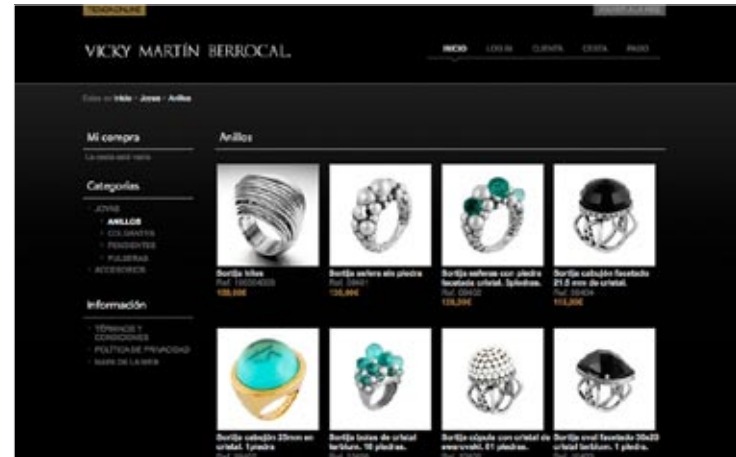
TIENDA ONLINE

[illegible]

VICKY MARTÍN BERROCAL

INICIO LOG IN CUENTA CESTA PAGO

Estas en: Inicio > Joyas > Anillos

Mi compra

La cesta está vacía

Categorías

JOYAS
ANILLOS
COLGANTES
PENDIENTES
PULSERAS
ACCESORIOS

Información

TÉRMINOS Y CONDICIONES
POLÍTICA DE PRIVACIDAD
MAPA DE LA WEB

Anillos

Sortija tiras
Ref. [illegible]
135,00€

Sortija esfera sin piedra
Ref. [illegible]
135,00€

Sortija esferas con piedra facetada cristal. Splendes.
Ref. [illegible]
135,00€

Sortija cabujón facetado 21.5 mm de cristal.
Ref. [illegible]
115,00€

Sortija cabujón 20mm en cristal. 1 piedra

Sortija bolas de cristal turbium. 10 piedras.

Sortija cúpula con cristal de swarovski. 51 piedras.

Sortija oval facetado 30x23 cristal turbium. 1 piedra.